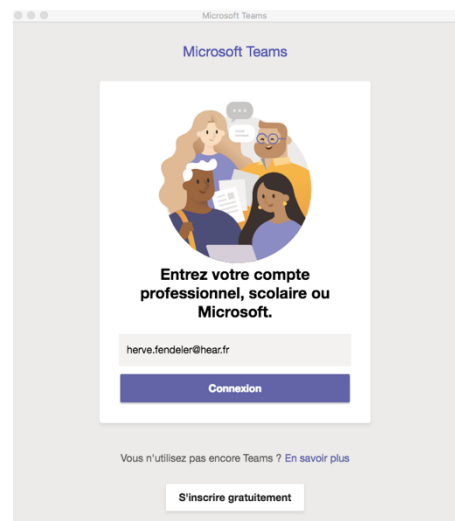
Microsoft Teams

Microsoft Teams

Entrez votre compte professionnel, scolaire ou Microsoft.

herve.fendeler@hear.fr

Connexion

Vous n'utilisez pas encore Teams ? En savoir plus

S'inscrire gratuitement